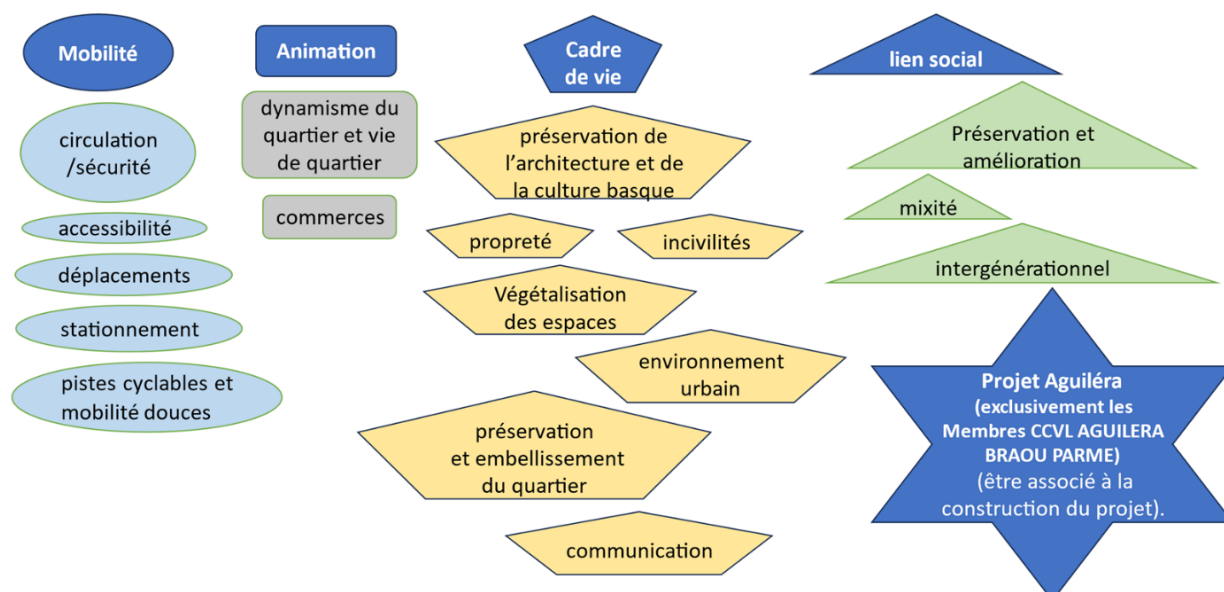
Mobilité

circulation /sécurité

accessibilité

déplacements

stationnement

pistes cyclables et mobilité douces

Animation

dynamisme du quartier et vie de quartier

commerces

Cadre de vie

préservation de l'architecture et de la culture basque

propreté

incivilités

Végétalisation des espaces

environnement urbain

préservation et embellissement du quartier

communication

lien social

Préservation et amélioration

mixité

intergénérationnel

Projet Aguiléra (exclusivement les Membres CCVL AGUILERA BRAOU PARME) (être associé à la construction du projet).